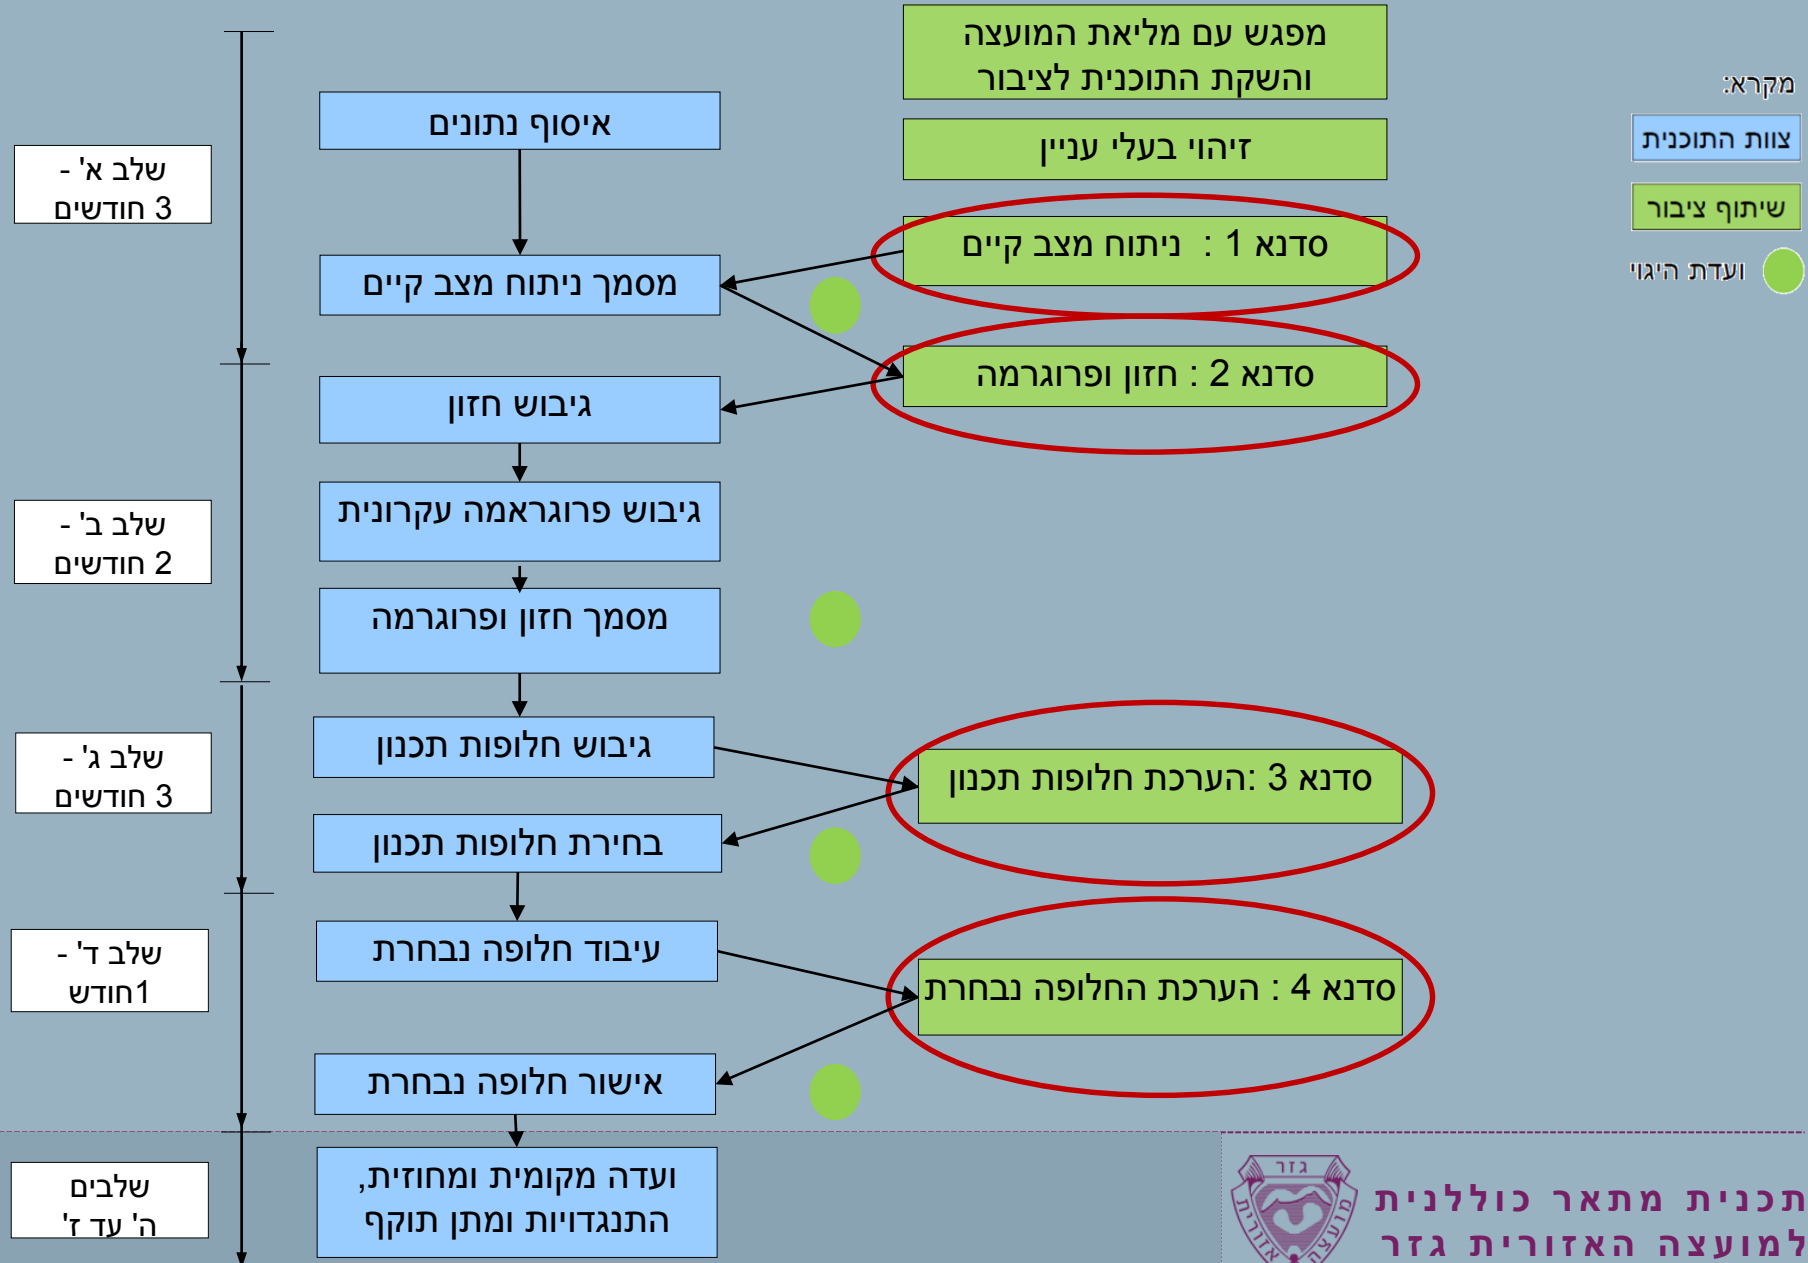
מקרא:
צוות התוכנית
שיתוף ציבור
ועדת היגוי

מפגש עם מליאת המועצה והשקת התוכנית לציבור
זיהוי בעלי עניין
סדנא 1 : ניתוח מצב קיים
סדנא 2 : חזון ופרוגרמה
סדנא 3: הערכת חלופות תכנון
סדנא 4 : הערכת החלופה נבחרת

איסוף נתונים
מסמך ניתוח מצב קיים
גיבוש חזון
גיבוש פרוגראמה עקרונית
מסמך חזון ופרוגרמה
גיבוש חלופות תכנון
בחירת חלופות תכנון
עיבוד חלופה נבחרת
אישור חלופה נבחרת
ועדה מקומית ומחוזית, התנגדויות ומתן תוקף

שלב א' - 3 חודשים
שלב ב' - 2 חודשים
שלב ג' - 3 חודשים
שלב ד' - 1חודש
שלבים ה' עד ז'

תכנית מתאר כוללנית למועצה האזורית גזר
גזר
מועצה אזורית